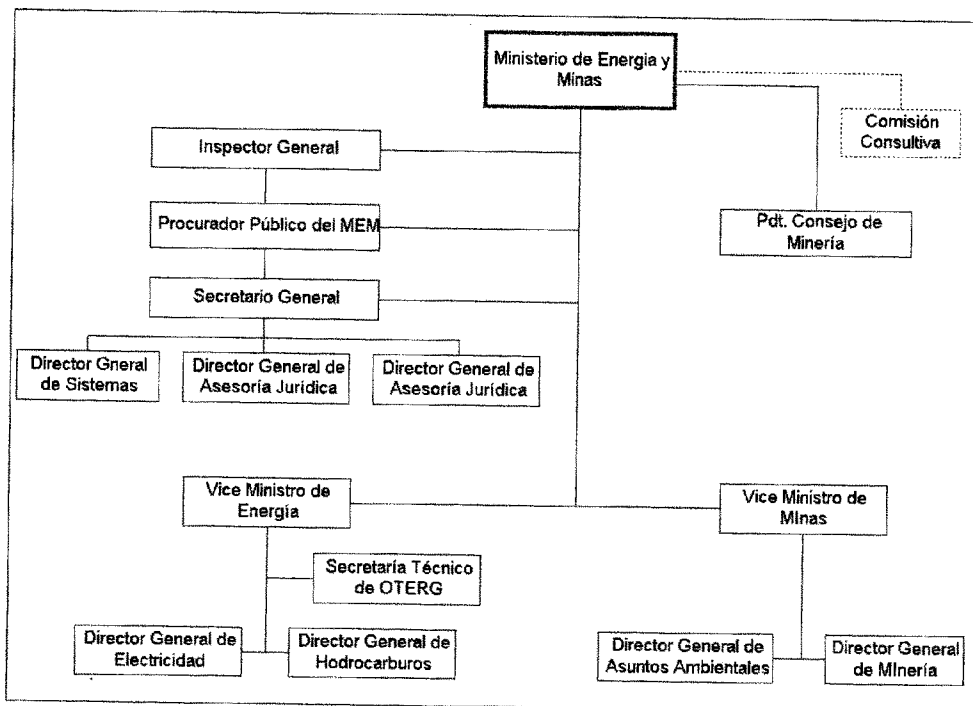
Ministerio de Energia y Minas

Comisión Consultiva

Inspector General

Procurador Público del MEM

Pdt. Consejo de Minería

Secretario General

Director Gneral de Sistemas

Director General de Asesoría Jurídica

Director General de Asesoría Jurídica

Vice Ministro de Energía

Vice Ministro de MInas

Secretaría Técnico de OTERG

Director General de Electricidad

Director General de Hodrocarburos

Director General de Asuntos Ambientales

Director General de MInería